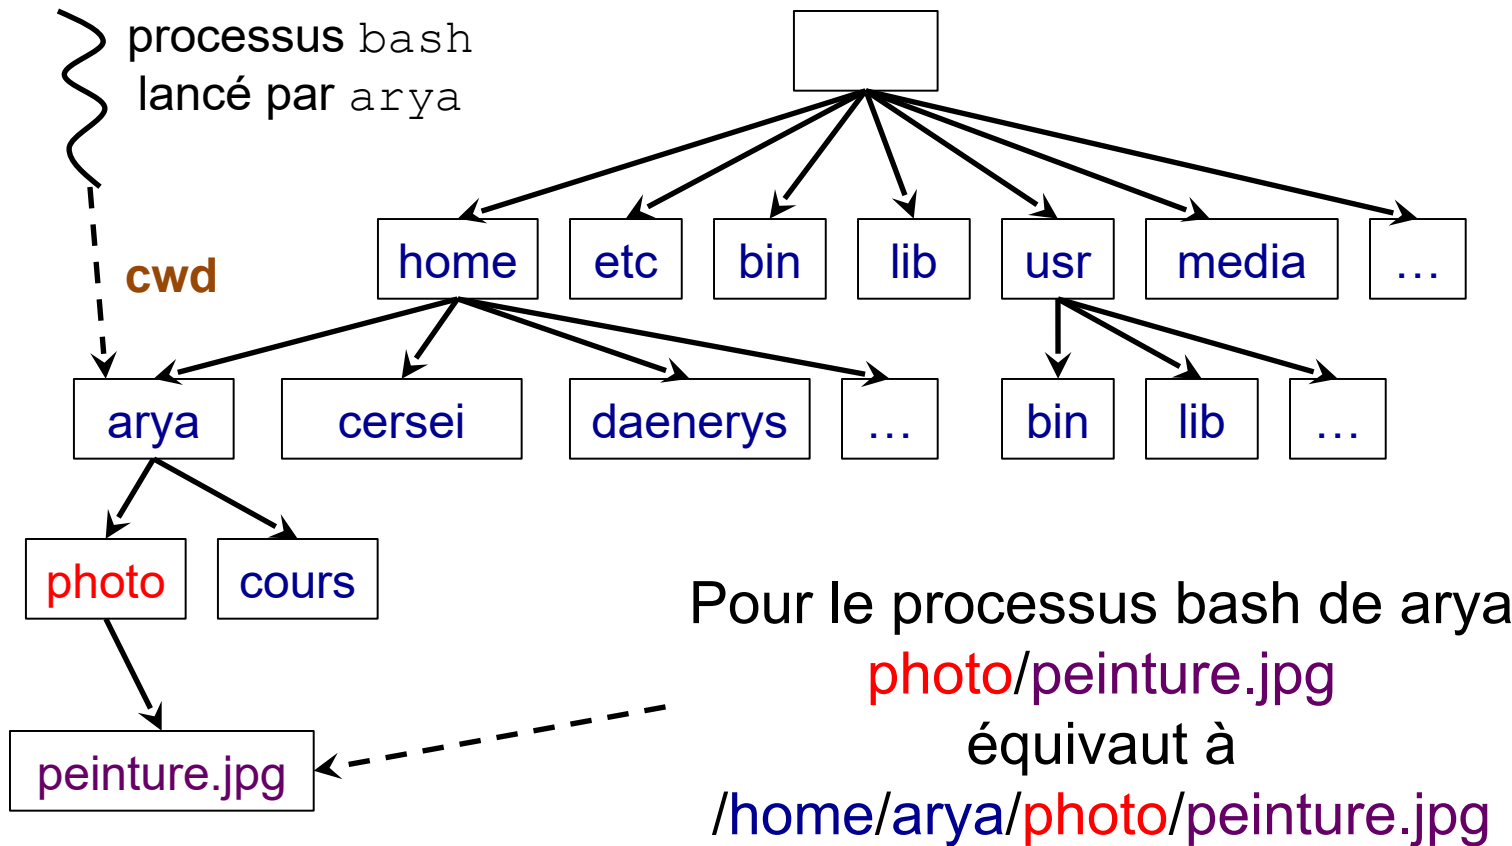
processus bash
lancé par arya

cwd

home
etc
bin
lib
usr
media
…

arya
cersei
daenerys
…

bin
lib
…

photo
cours

peinture.jpg

Pour le processus bash de arya
photo/peinture.jpg
équivaut à
/home/arya/photo/peinture.jpg